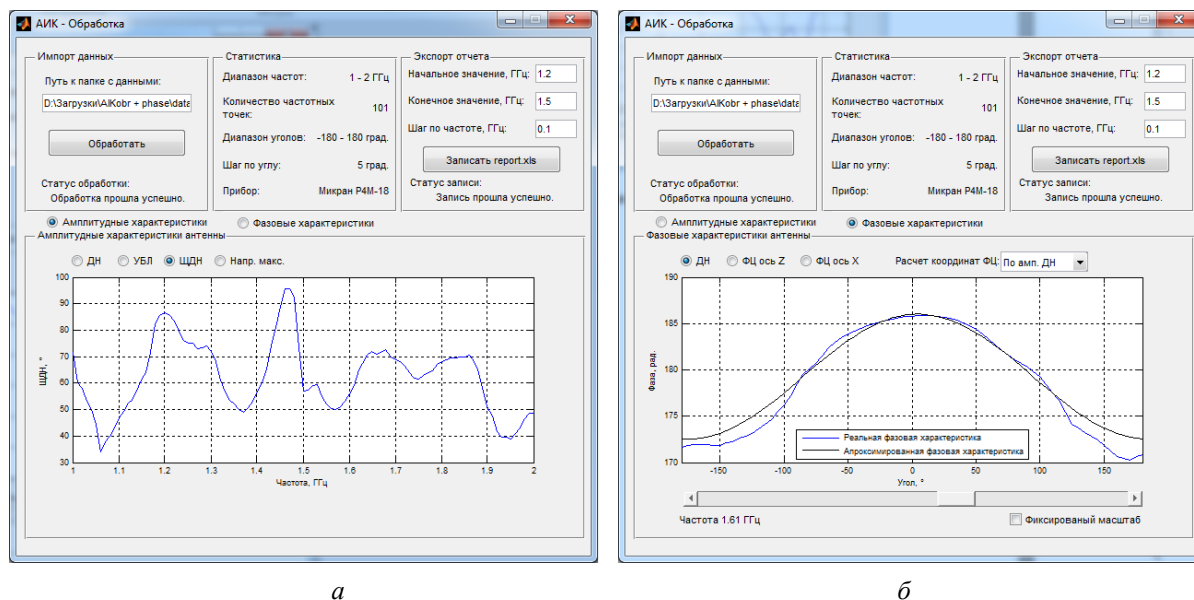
АИК - Обработка

Импорт данных
Путь к папке с данными:
D:\Загрузки\AIKobr + phase\data
Обработать
Статус обработки:
Обработка прошла успешно.

Статистика
Диапазон частот: 1 - 2 ГГц
Количество частотных точек: 101
Диапазон углов: -180 - 180 град.
Шаг по углу: 5 град.
Прибор: Микран Р4М-18

Экспорт отчета
Начальное значение, ГГц: 1.2
Конечное значение, ГГц: 1.5
Шаг по частоте, ГГц: 0.1
Записать report.xls
Статус записи:
Запись прошла успешно.

Амплитудные характеристики
Фазовые характеристики
Амплитудные характеристики антенны
ДН
УБЛ
ЩДН
Напр. макс.

ЩДН, °
100
90
80
70
60
50
40
30
1
1.1
1.2
1.3
1.4
1.5
1.6
1.7
1.8
1.9
2
Частота, ГГц

*а*

АИК - Обработка

Импорт данных
Путь к папке с данными:
D:\Загрузки\AIKobr + phase\data
Обработать
Статус обработки:
Обработка прошла успешно.

Статистика
Диапазон частот: 1 - 2 ГГц
Количество частотных точек: 101
Диапазон углов: -180 - 180 град.
Шаг по углу: 5 град.
Прибор: Микран Р4М-18

Экспорт отчета
Начальное значение, ГГц: 1.2
Конечное значение, ГГц: 1.5
Шаг по частоте, ГГц: 0.1
Записать report.xls
Статус записи:
Запись прошла успешно.

Амплитудные характеристики
Фазовые характеристики
Фазовые характеристики антенны
ДН
ФЦ ось Z
ФЦ ось X
Расчет координат ФЦ: По амп. ДН

Фаза, рад.
190
185
180
175
170
-150
-100
-50
0
50
100
150
Угол, °
Реальная фазовая характеристика
Апроксимированная фазовая характеристика

Частота 1.61 ГГц
Фиксированый масштаб

*б*